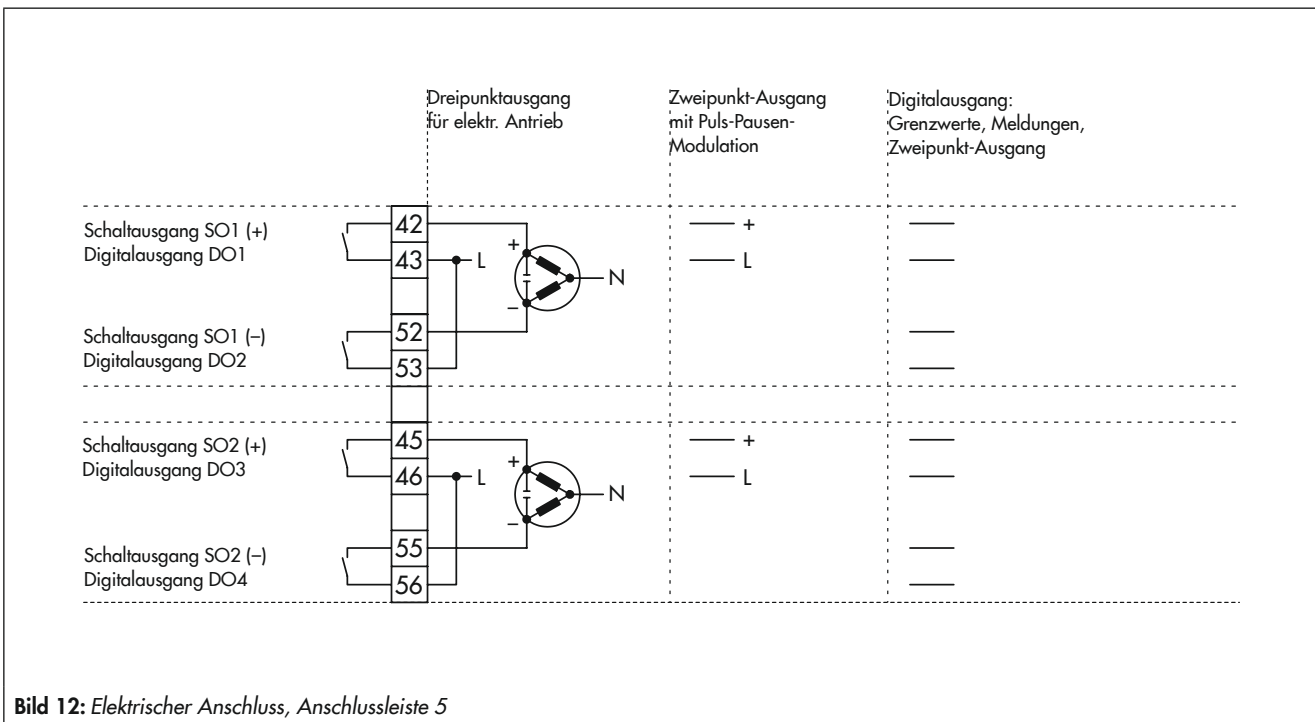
Dreipunktausgang für elektr. Antrieb

Zweipunkt-Ausgang mit Puls-Pausen-Modulation

Digitalausgang: Grenzwerte, Meldungen, Zweipunkt-Ausgang

Schaltausgang SO1 (+)
Digitalausgang DO1

42
43

L
+
−
N

+
L

Schaltausgang SO1 (–)
Digitalausgang DO2

52
53

Schaltausgang SO2 (+)
Digitalausgang DO3

45
46

L
+
−
N

+
L

Schaltausgang SO2 (–)
Digitalausgang DO4

55
56

**Bild 12:** *Elektrischer Anschluss, Anschlussleiste 5*